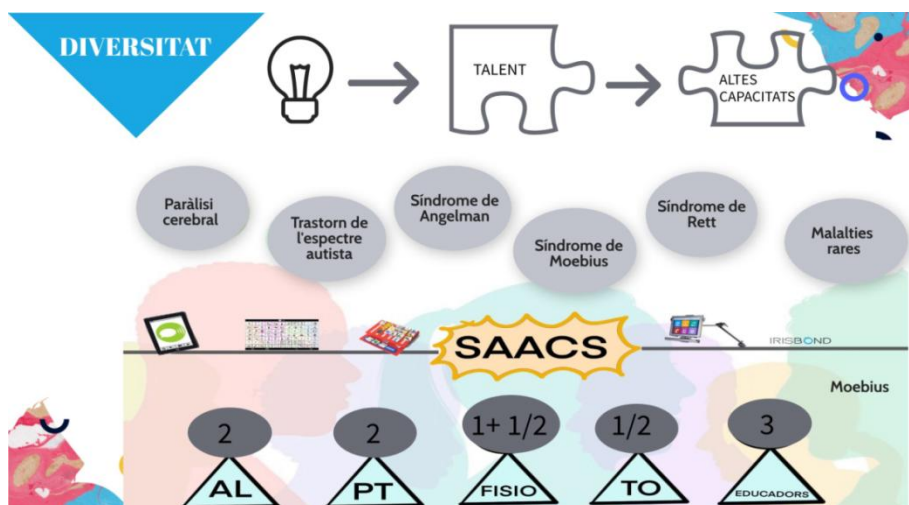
DIVERSITAT

TALENT

ALTES CAPACITATS

Paràlisi cerebral

Trastorn de l'espectre autista

Síndrome de Angelman

Síndrome de Moebius

Síndrome de Rett

Malalties rares

SAACS

IRISBOND

Moebius

2

AL

2

PT

1+ 1/2

FISIO

1/2

TO

3

EDUCADORS